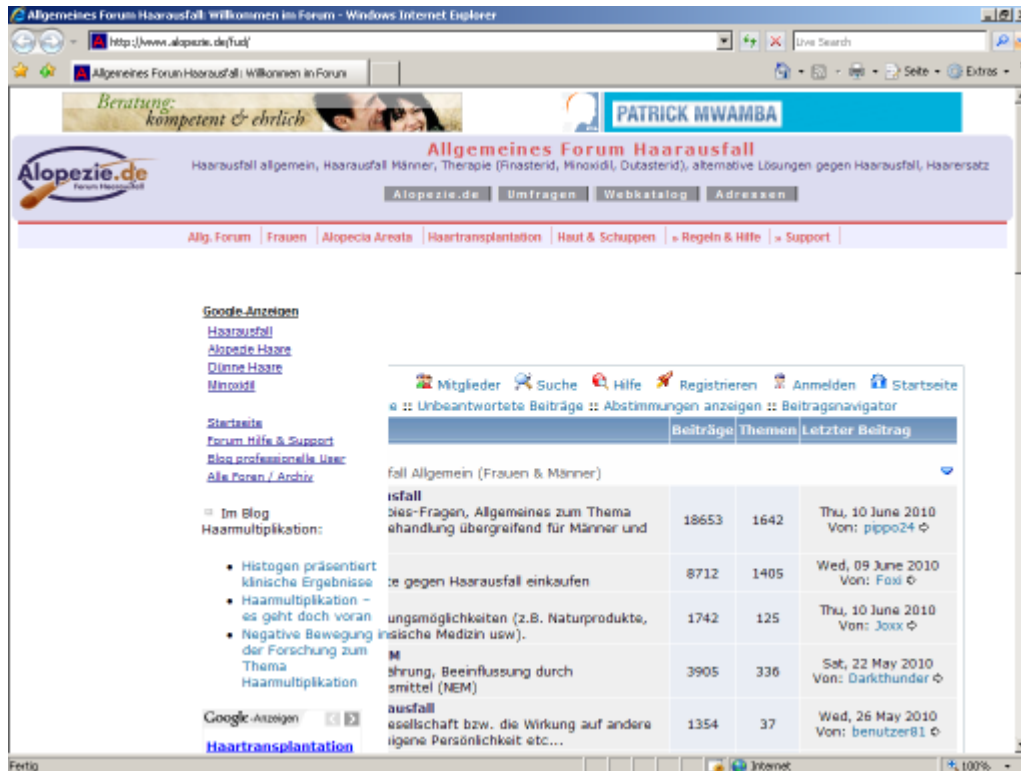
Allgemeines Forum Haarausfall: Willkommen im Forum - Windows Internet Explorer

http://www.alopezie.de/fud/

Live Search

Allgemeines Forum Haarausfall: Willkommen im Forum

Seite · Extras ·

Beratung: kompetent & ehrlich

PATRICK MWAMBA

Alopezie.de
Forum Haarausfall

Allgemeines Forum Haarausfall

Haarausfall allgemein, Haarausfall Männer, Therapie (Finasterid, Minoxidil, Dutasterid), alternative Lösungen gegen Haarausfall, Haarersatz

Alopezie.de | Umfragen | Webkatalog | Adressen

Allg. Forum | Frauen | Alopecia Areata | Haartransplantation | Haut & Schuppen | » Regeln & Hilfe | » Support

Google-Anzeigen
Haarausfall
Alopezie Haare
Dünne Haare
Minoxidil

Startseite
Forum Hilfe & Support
Blog professionelle User
Alle Foren / Archiv

Im Blog Haarmultiplikation:

- Histogen präsentiert klinische Ergebnisse
- Haarmultiplikation – es geht doch voran
- Negative Bewegung in der Forschung zum Thema Haarmultiplikation

Google-Anzeigen

Haartransplantation

Mitglieder Suche Hilfe Registrieren Anmelden Startseite

e :: Unbeantwortete Beiträge :: Abstimmungen anzeigen :: Beitragsnavigator

| | Beiträge | Themen | Letzter Beitrag |
|---|---|---|---|
| fall Allgemein (Frauen & Männer) | | | |
| usfall bies-Fragen, Allgemeines zum Thema ehandlung übergreifend für Männer und | 18653 | 1642 | Thu, 10 June 2010 Von: pippo24 |
| te gegen Haarausfall einkaufen | 8712 | 1405 | Wed, 09 June 2010 Von: Foxi |
| ungsmöglichkeiten (z.B. Naturprodukte, sische Medizin usw). | 1742 | 125 | Thu, 10 June 2010 Von: Joxx |
| M ährung, Beeinflussung durch smittel (NEM) | 3905 | 336 | Sat, 22 May 2010 Von: Darkthunder |
| usfall esellschaft bzw. die Wirkung auf andere igene Persönlichkeit etc... | 1354 | 37 | Wed, 26 May 2010 Von: benutzer81 |

Fertig

Internet

100%